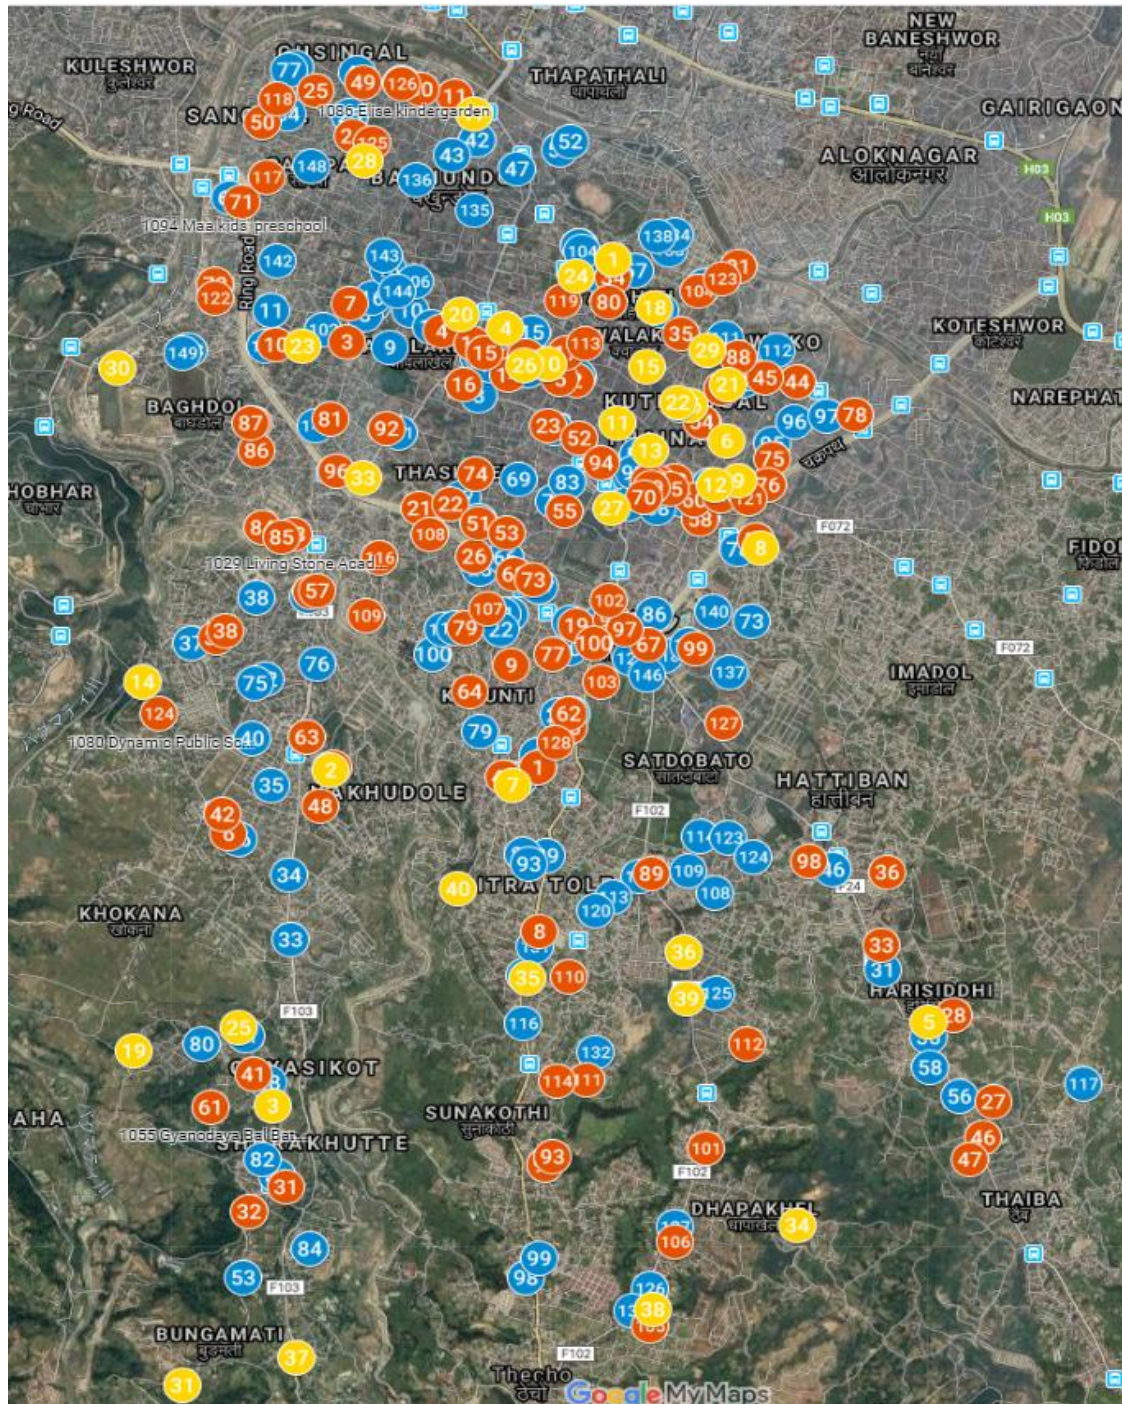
KULESHWOR
कुलेश्वर
CHISINGAL
THAPATHALI
थापाथली
NEW BANESHWOR
नयाँ बानेश्वर
GAIRIGAON
SAN
1086 Elise kindergarden
Ring Road
BAKHUNDOL
ALOKNAGAR
आलोकनगर
H03
H03
1094 Maa kids preschool
Ring Road
KOTESHWOR
कोटेश्वर
NAREPHAT
BAGHDOL
बाघडोल
THASI
KUPONDOL
PULCHOWK
JAWALAKHEL
KUPONDOLE
HOBHAR
चोभार
F072
1029 Living Stone Acad
FIDO
IMADOL
इमाडोल
F072
1080 Dynamic Public Sch
NAKHUDOLE
SATDOBATO
सातदोबाटो
HATTIBAN
हात्तीबन
F102
CHITRA TOL
KHOKANA
खोकना
HARISIDDHI
F103
KASIKOT
AHA
SUNAKOTHI
सुनाकोठी
1055 Gyanodaya Bal Ban
SAINBU BHAINSEPATI
DHAPAKHEL
धापाखेल
THAIBA
F102
F103
BUNGAMATI
बुङमती
F102
Thecho
ठेचो
Google My Maps
77 49 126 25 118 50 11 28 148 117 71 42 43 52 47 136 135 138 104 142 143 144 122 11 7 20 4 1 24 80 119 18 123 35 149 10 23 3 9 15 26 113 29 88 112 30 16 15 21 45 44 87 86 81 92 22 11 96 97 78 23 52 13 6 75 96 33 74 69 83 94 70 12 76 8 21 22 51 53 55 27 85 108 26 116 73 57 38 109 107 102 86 140 73 37 38 79 22 19 97 67 99 100 9 77 100 76 14 75 64 103 146 137 124 40 63 79 62 128 127 35 2 48 42 7 1 98 36 34 93 40 89 109 108 120 123 124 33 8 110 35 36 33 31 39 125 116 112 5 28 19 80 25 41 132 58 56 27 117 61 3 114 111 46 47 82 31 93 101 32 84 106 34 53 99 98 126 38 37 31